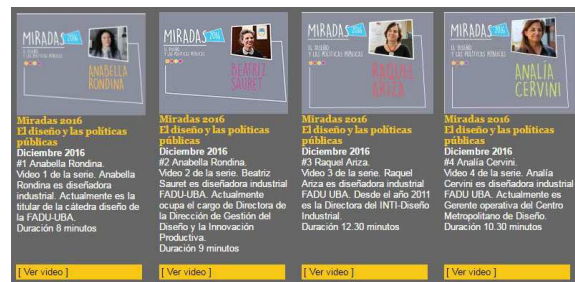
MIRADAS 2016
EL DISEÑO Y LAS POLÍTICAS PÚBLICAS
ANABELLA RONDINA

Miradas 2016
El diseño y las políticas públicas
Diciembre 2016
#1 Anabella Rondina.
Video 1 de la serie. Anabella Rondina es diseñadora industrial FADU-UBA. Actualmente es la titular de la cátedra diseño de la FADU-UBA.
Duración 8 minutos

[ Ver video ]

MIRADAS 2016
EL DISEÑO Y LAS POLÍTICAS PÚBLICAS
BEATRIZ SAURET

Miradas 2016
El diseño y las políticas públicas
Diciembre 2016
#2 Anabella Rondina.
Video 2 de la serie. Beatriz Sauret es diseñadora industrial FADU-UBA. Actualmente ocupa el cargo de Directora de la Dirección de Gestión del Diseño y la Innovación Productiva.
Duración 9 minutos

[ Ver video ]

MIRADAS 2016
EL DISEÑO Y LAS POLÍTICAS PÚBLICAS
RAQUEL ARIZA

Miradas 2016
El diseño y las políticas públicas
Diciembre 2016
#3 Raquel Ariza.
Video 3 de la serie. Raquel Ariza es diseñadora industrial FADU-UBA. Desde el año 2011 es la Directora del INTI-Diseño Industrial.
Duración 12.30 minutos

[ Ver video ]

MIRADAS 2016
EL DISEÑO Y LAS POLÍTICAS PÚBLICAS
ANALÍA CERVINI

Miradas 2016
El diseño y las políticas públicas
Diciembre 2016
#4 Analía Cervini.
Video 4 de la serie. Analía Cervini es diseñadora industrial FADU-UBA. Actualmente es Gerente operativa del Centro Metropolitano de Diseño.
Duración 10.30 minutos

[ Ver video ]